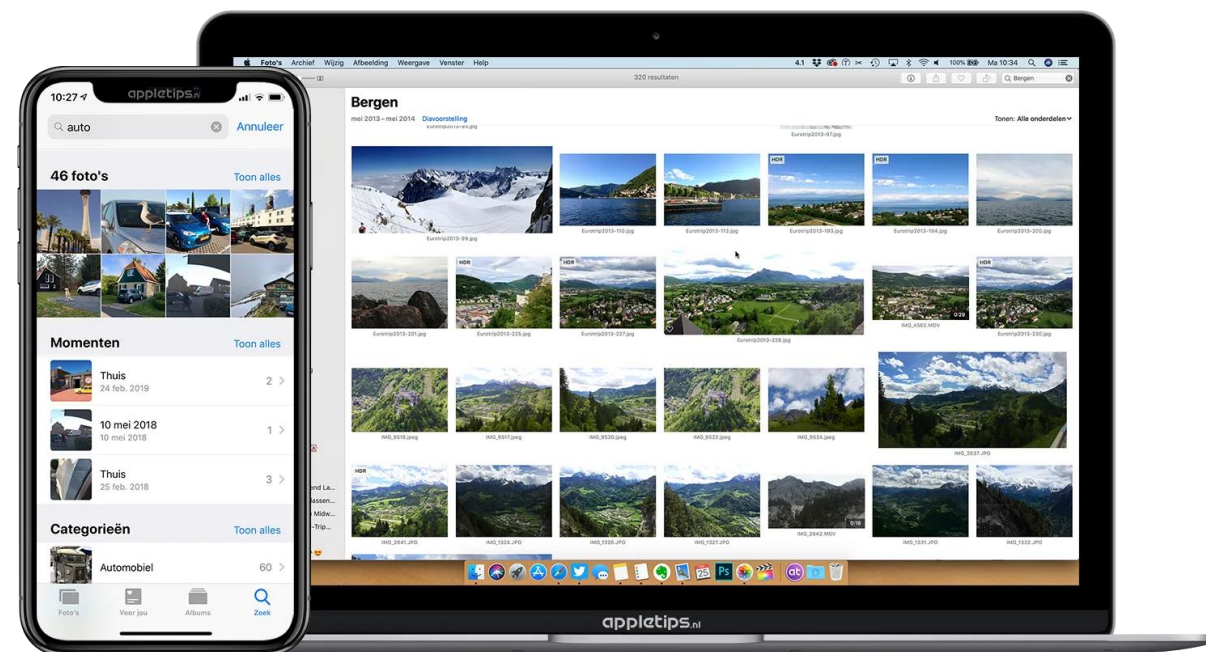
10:27 appletips.nl

auto Annuleer

46 foto's Toon alles

Momenten Toon alles

Thuis
24 feb. 2019 2

10 mei 2018
10 mei 2018 1

Thuis
25 feb. 2018 3

Categorieën Toon alles

Automobiel 60

Foto's Voor jou Albums Zoek

Foto's Archief Wijzig Afbeelding Weergave Venster Help

4.1 100% Ma 10:34

320 resultaten

Bergen

Bergen
mei 2013 – mei 2014 Diavoorstelling

Tonen: Alle onderdelen

Eurotrip2013-97.jpg

Eurotrip2013-99.jpg Eurotrip2013-110.jpg Eurotrip2013-113.jpg HDR Eurotrip2013-193.jpg HDR Eurotrip2013-194.jpg Eurotrip2013-200.jpg

Eurotrip2013-201.jpg HDR Eurotrip2013-225.jpg HDR Eurotrip2013-227.jpg Eurotrip2013-228.jpg IMG_4562.MOV 0:29 HDR Eurotrip2013-230.jpg

IMG_9516.jpeg IMG_9517.jpeg IMG_9520.jpeg IMG_9522.jpeg IMG_9524.jpeg IMG_2637.JPG

HDR IMG_2641.JPG IMG_1324.JPG IMG_1326.JPG IMG_1327.JPG IMG_2642.MOV 0:18 IMG_1331.JPG IMG_1332.JPG

end La...
assen...
Midw...
-Trip...

appletips.nl